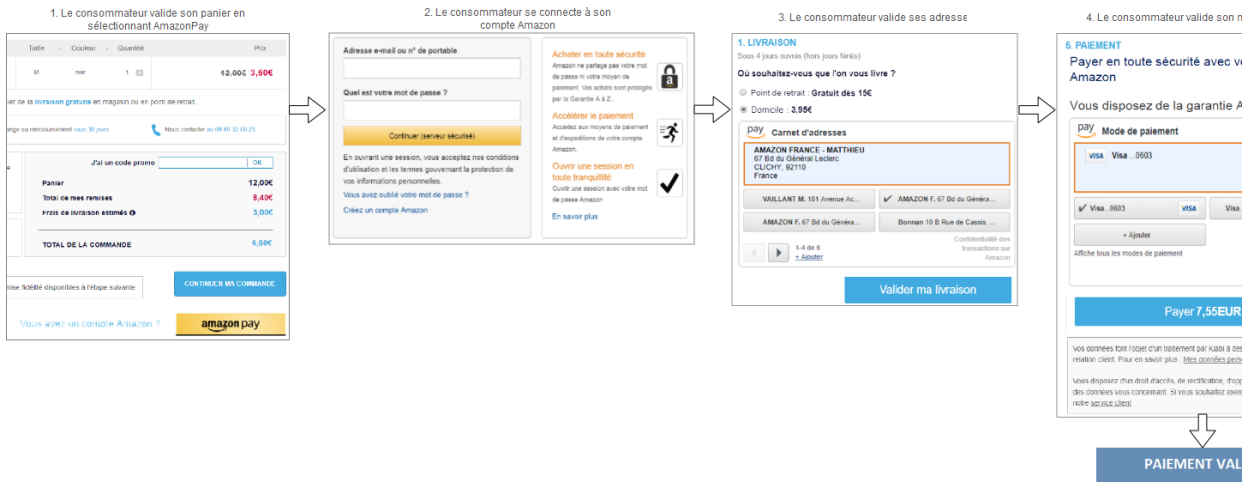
1. Le consommateur valide son panier en sélectionnant AmazonPay

| Taille | Couleur | Quantité | Prix |
|---|---|---|---|
| M | noir | 1 | ~~12,00€~~ 3,60€ |

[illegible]er de la livraison gratuite en magasin ou en point de retrait.

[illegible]ange ou remboursement sous 30 jours

Nous contacter au 09 69 32 00 23

J'ai un code promo OK

| | |
|---|---|
| Panier | 12,00€ |
| Total de mes remises | 8,40€ |
| Frais de livraison estimés | 3,00€ |
| TOTAL DE LA COMMANDE | 6,60€ |

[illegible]mise fidélité disponibles à l'étape suivante

CONTINUER MA COMMANDE

Vous avez un compte Amazon ?

amazon pay

2. Le consommateur se connecte à son compte Amazon

Adresse e-mail ou n° de portable

Quel est votre mot de passe ?

Continuer (serveur sécurisé)

En ouvrant une session, vous acceptez nos conditions d'utilisation et les termes gouvernant la protection de vos informations personnelles.

Vous avez oublié votre mot de passe ?

Créez un compte Amazon

Acheter en toute sécurité
Amazon ne partage pas votre mot de passe ni votre moyen de paiement. Vos achats sont protégés par la Garantie A à Z.

Accélérer le paiement
Accédez aux moyens de paiement et d'expéditions de votre compte Amazon.

Ouvrir une session en toute tranquillité
Ouvrir une session avec votre mot de passe Amazon

En savoir plus

3. Le consommateur valide ses adresse

1. LIVRAISON
Sous 4 jours ouvrés (hors jours fériés)

Où souhaitez-vous que l'on vous livre ?

Point de retrait : Gratuit dès 15€

Domicile : 3,95€

pay Carnet d'adresses

AMAZON FRANCE - MATTHIEU
67 Bd du Général Leclerc
CLICHY, 92110
France

VAILLANT M. 181 Avenue Ac...

AMAZON F. 67 Bd du Généra...

AMAZON F. 67 Bd du Généra...

Bonnan 10 B Rue de Cassis, ...

1-4 de 6
+ Ajouter

Confidentialité des transactions sur Amazon

Valider ma livraison

4. Le consommateur valide son m

5. PAIEMENT

Payer en toute sécurité avec vo Amazon

Vous disposez de la garantie A

pay Mode de paiement

VISA Visa ...0603

Visa...0603 VISA

Visa

+ Ajouter

Affiche tous les modes de paiement

Payer 7,55EUR

Vos données font l'objet d'un traitement par Kiabi à des relation client. Pour en savoir plus : Mes données perso

Vous disposez d'un droit d'accès, de rectification, d'opp des données vous concernant. Si vous souhaitez exerc notre service client

PAIEMENT VAL